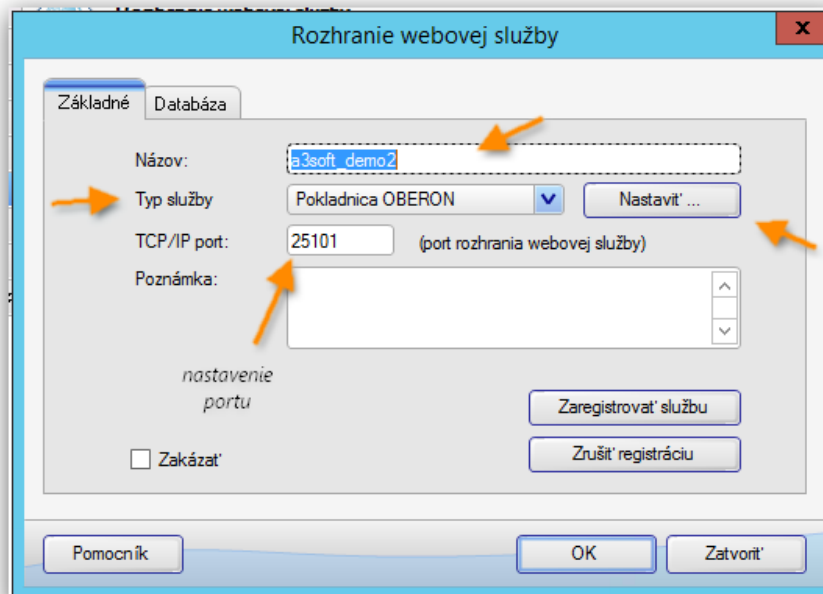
Rozhranie webovej služby

X

Základné | Databáza

Názov: a3soft_demo2

Typ služby Pokladnica OBERON

Nastaviť ...

TCP/IP port: 25101 (port rozhrania webovej služby)

Poznámka:

nastavenie portu

Zaregistrovať službu

Zrušiť registráciu

Zakázať

Pomocník

OK

Zatvoriť